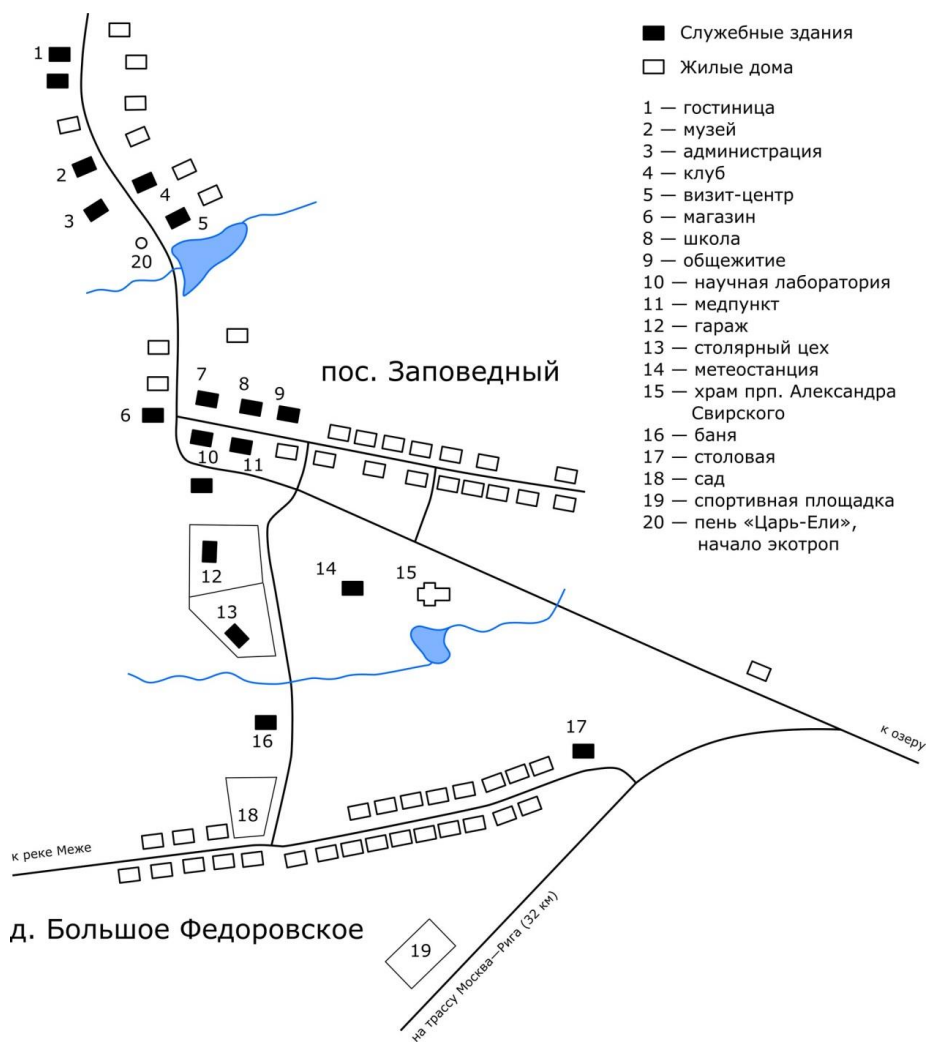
Служебные здания
Жилые дома

1 — гостиница
2 — музей
3 — администрация
4 — клуб
5 — визит-центр
6 — магазин
8 — школа
9 — общежитие
10 — научная лаборатория
11 — медпункт
12 — гараж
13 — столярный цех
14 — метеостанция
15 — храм прп. Александра Свирского
16 — баня
17 — столовая
18 — сад
19 — спортивная площадка
20 — пень «Царь-Ели», начало экотроп

1
2
3
4
5
20
пос. Заповедный
7
8
9
6
10
11
12
13
14
15
16
17
18
19
к озеру
к реке Меже
д. Большое Федоровское
на трассу Москва—Рига (32 км)